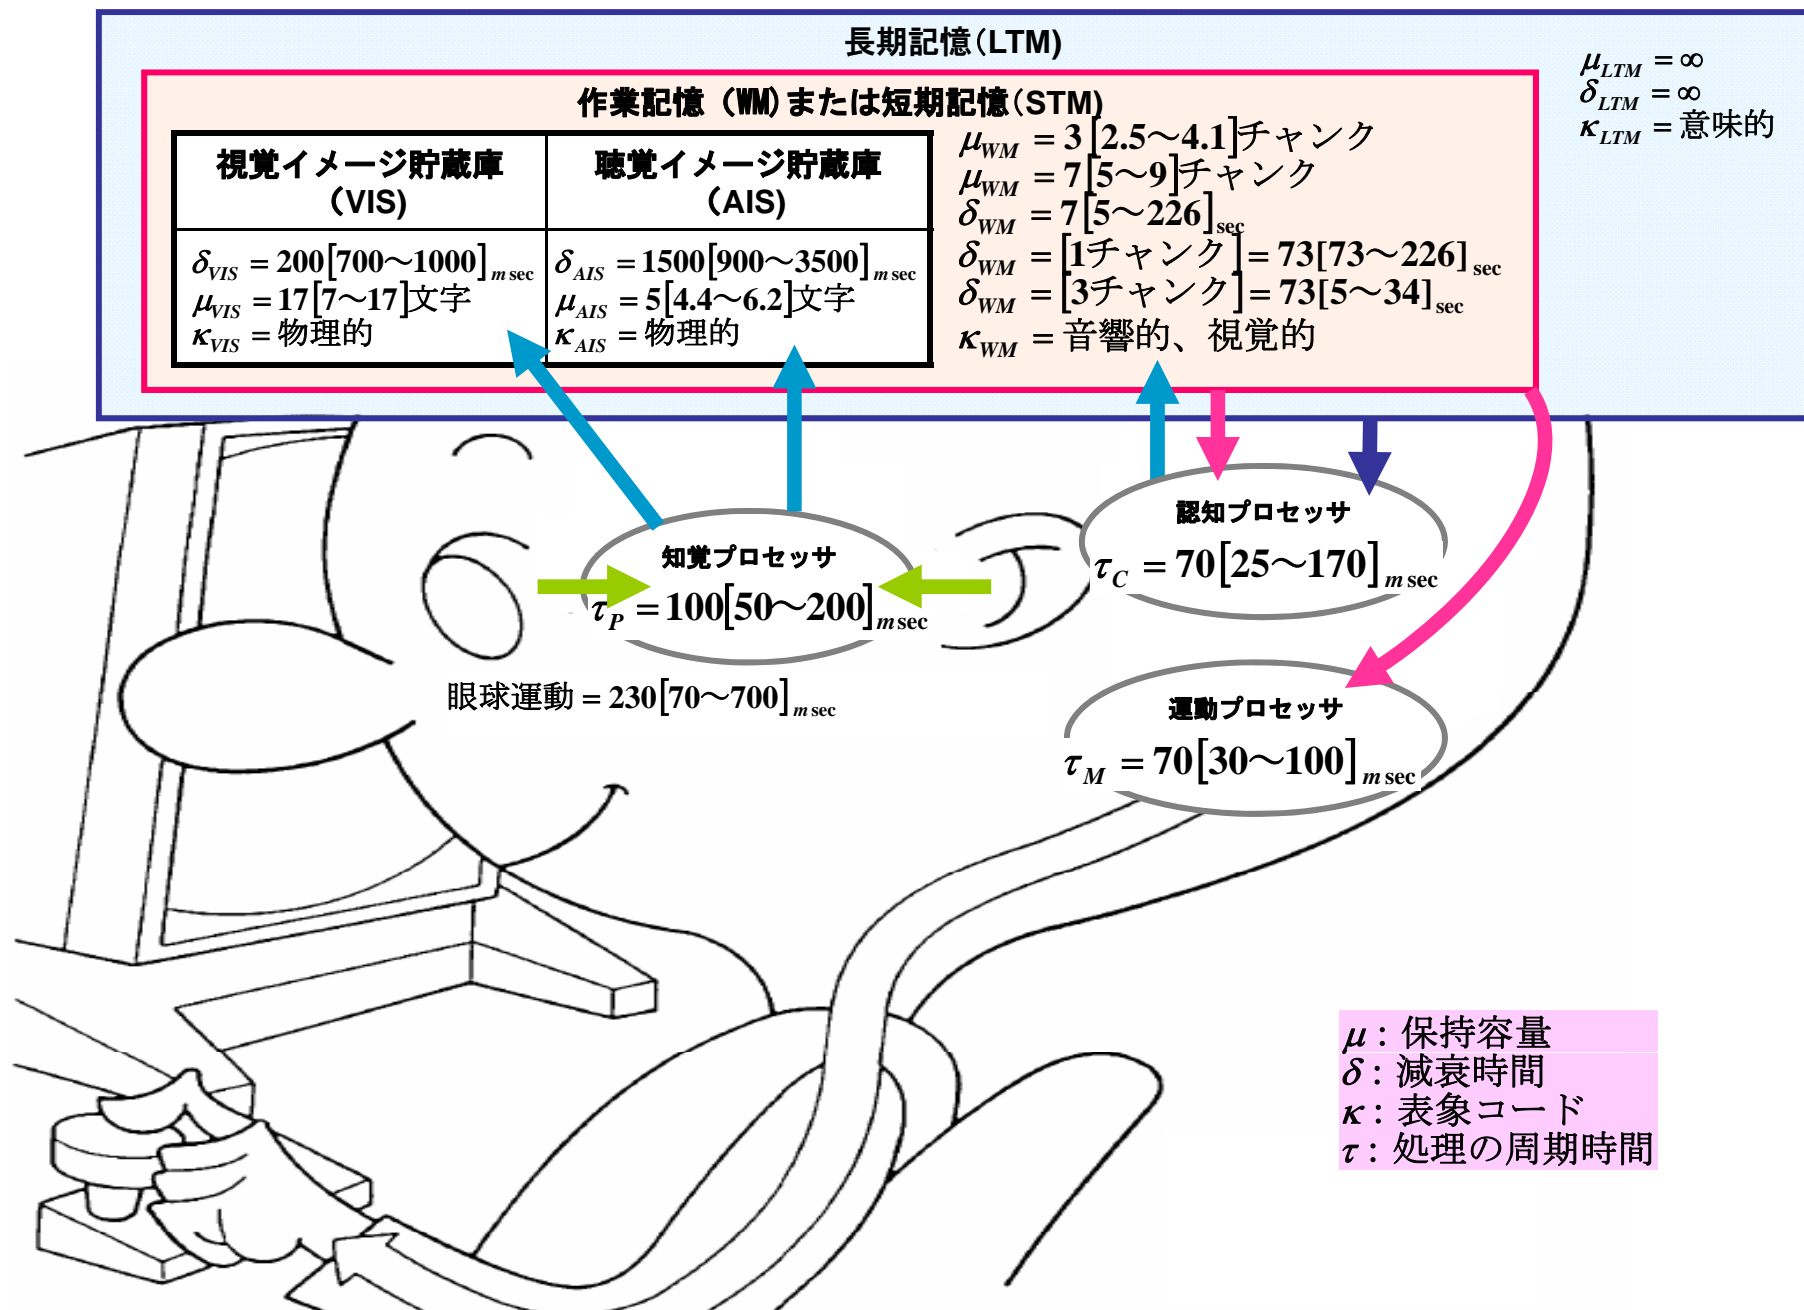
長期記憶(LTM)

$\mu_{LTM} = \infty$
$\delta_{LTM} = \infty$
$\kappa_{LTM} =$ 意味的

作業記憶 (WM)または短期記憶(STM)

| 視覚イメージ貯蔵庫 (VIS) | 聴覚イメージ貯蔵庫 (AIS) |
|---|---|
| $\delta_{VIS} = 200[700\sim1000]_{m\,sec}$ $\mu_{VIS} = 17[7\sim17]$文字 $\kappa_{VIS} =$ 物理的 | $\delta_{AIS} = 1500[900\sim3500]_{m\,sec}$ $\mu_{AIS} = 5[4.4\sim6.2]$文字 $\kappa_{AIS} =$ 物理的 |

$\mu_{WM} = 3[2.5\sim4.1]$チャンク
$\mu_{WM} = 7[5\sim9]$チャンク
$\delta_{WM} = 7[5\sim226]_{sec}$
$\delta_{WM} = [1$チャンク$] = 73[73\sim226]_{sec}$
$\delta_{WM} = [3$チャンク$] = 73[5\sim34]_{sec}$
$\kappa_{WM} =$ 音響的、視覚的

知覚プロセッサ
$\tau_P = 100[50\sim200]_{m\,sec}$

眼球運動 $= 230[70\sim700]_{m\,sec}$

認知プロセッサ
$\tau_C = 70[25\sim170]_{m\,sec}$

運動プロセッサ
$\tau_M = 70[30\sim100]_{m\,sec}$

$\mu$ : 保持容量
$\delta$ : 減衰時間
$\kappa$ : 表象コード
$\tau$ : 処理の周期時間